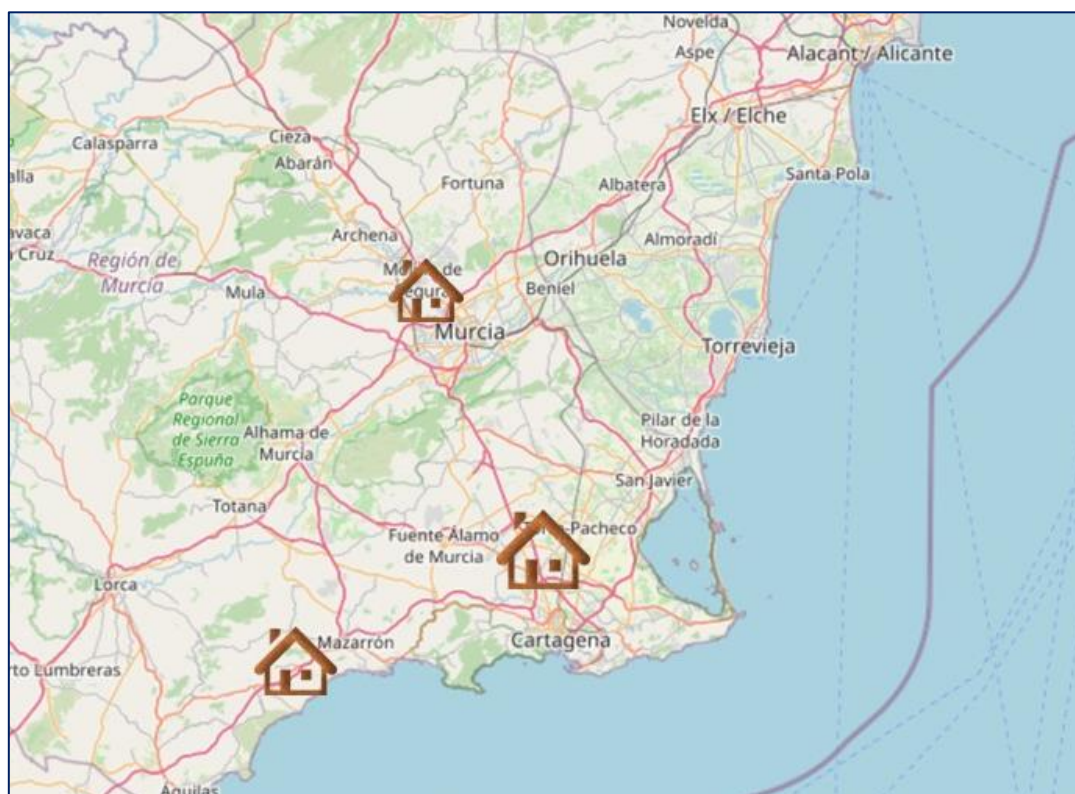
Novelda
Aspe
Alacant / Alicante
Elx / Elche
Calasparra
Cieza
Abarán
Fortuna
Albatera
Santa Pola
alla
avaca
Cruz
Archena
Almoradí
Región de Murcia
Mo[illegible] de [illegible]egura
Orihuela
Mula
Beniel
Murcia
Torrevieja
Parque Regional de Sierra Espuña
Alhama de Murcia
Pilar de la Horadada
San Javier
Totana
Fuente Álamo de Murcia
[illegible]-Pacheco
Lorca
Mazarrón
Cartagena
rto Lumbreras
Águilas